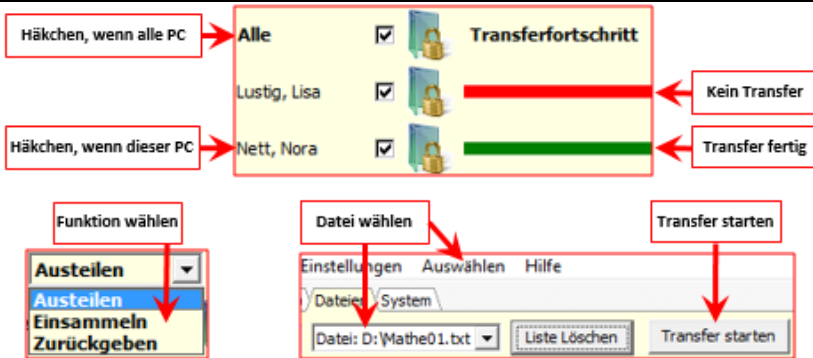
Häkchen, wenn alle PC

Alle

Transferfortschritt

Lustig, Lisa

Kein Transfer

Häkchen, wenn dieser PC

Nett, Nora

Transfer fertig

Funktion wählen

Austeilen

Austeilen
Einsammeln
Zurückgeben

Datei wählen

Transfer starten

Einstellungen Auswählen Hilfe

Dateien System

Datei: D:\Mathe01.txt

Liste Löschen

Transfer starten